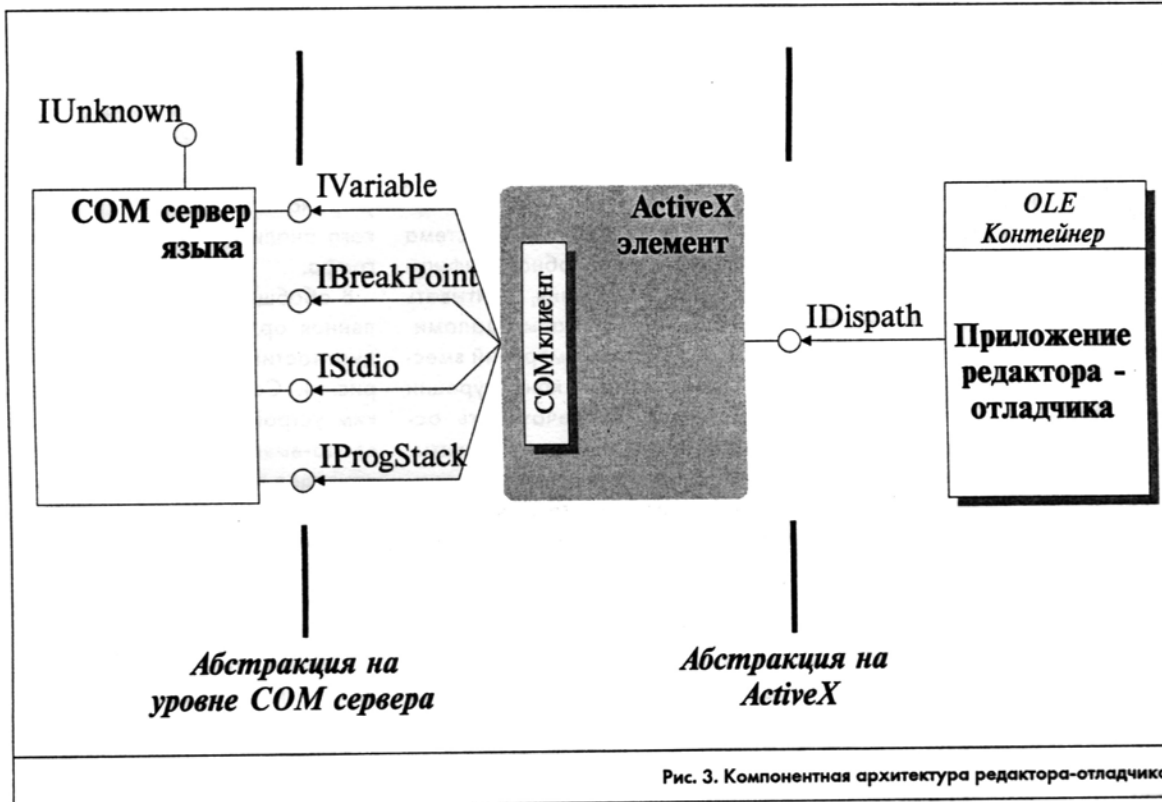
IUnknown

COM сервер языка

IVariable

IBreakPoint

IStdio

IProgStack

ActiveX элемент

COM клиент

IDispath

OLE Контейнер

Приложение редактора - отладчика

Абстракция на уровне COM сервера

Абстракция на ActiveX

Рис. 3. Компонентная архитектура редактора-отладчик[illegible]